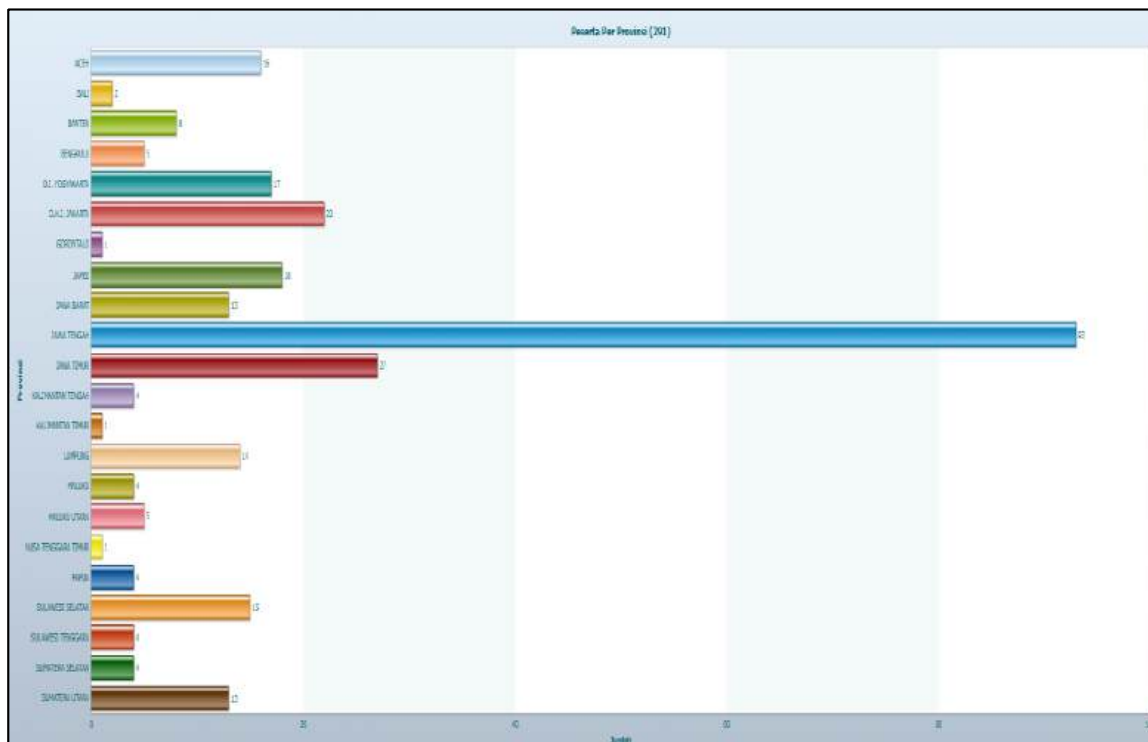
Peserta Per Provinsi (201)

Provinsi

ACEH 16
BALI 2
BANTEN 8
BENGKULU 5
D.I. YOGYAKARTA 17
D.K.I. JAKARTA 22
GORONTALO 1
JAMBI 18
JAWA BARAT 13
JAWA TENGAH 93
JAWA TIMUR 27
KALIMANTAN TENGAH 4
KALIMANTAN TIMUR 1
LAMPUNG 14
MALUKU 4
MALUKU UTARA 5
NUSA TENGGARA TIMUR 1
PAPUA 4
SULAWESI SELATAN 15
SULAWESI TENGGARA 4
SUMATERA SELATAN 4
SUMATERA UTARA 13

0 20 40 60 80
Jumlah